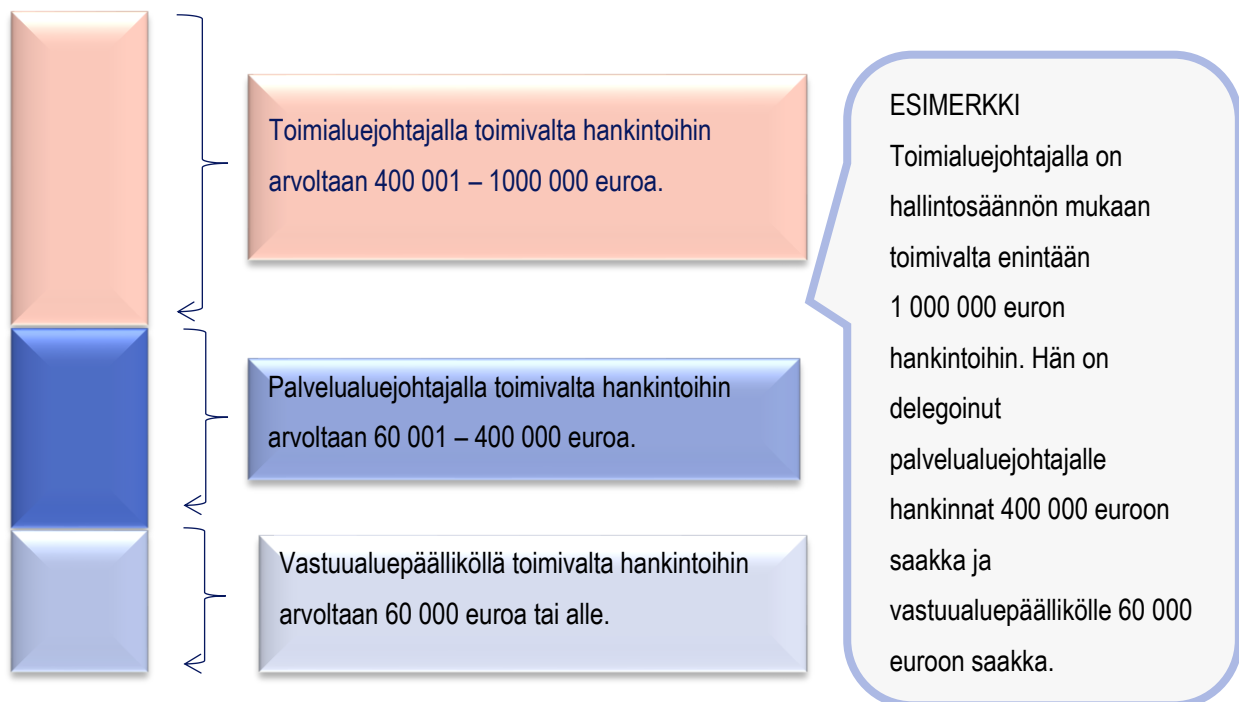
Toimialuejohtajalla toimivalta hankintoihin arvoltaan 400 001 – 1000 000 euroa.

Palvelualuejohtajalla toimivalta hankintoihin arvoltaan 60 001 – 400 000 euroa.

Vastuualuepäälliköllä toimivalta hankintoihin arvoltaan 60 000 euroa tai alle.

ESIMERKKI
Toimialuejohtajalla on hallintosäännön mukaan toimivalta enintään 1 000 000 euron hankintoihin. Hän on delegoinut palvelualuejohtajalle hankinnat 400 000 euroon saakka ja vastuualuepäällikölle 60 000 euroon saakka.